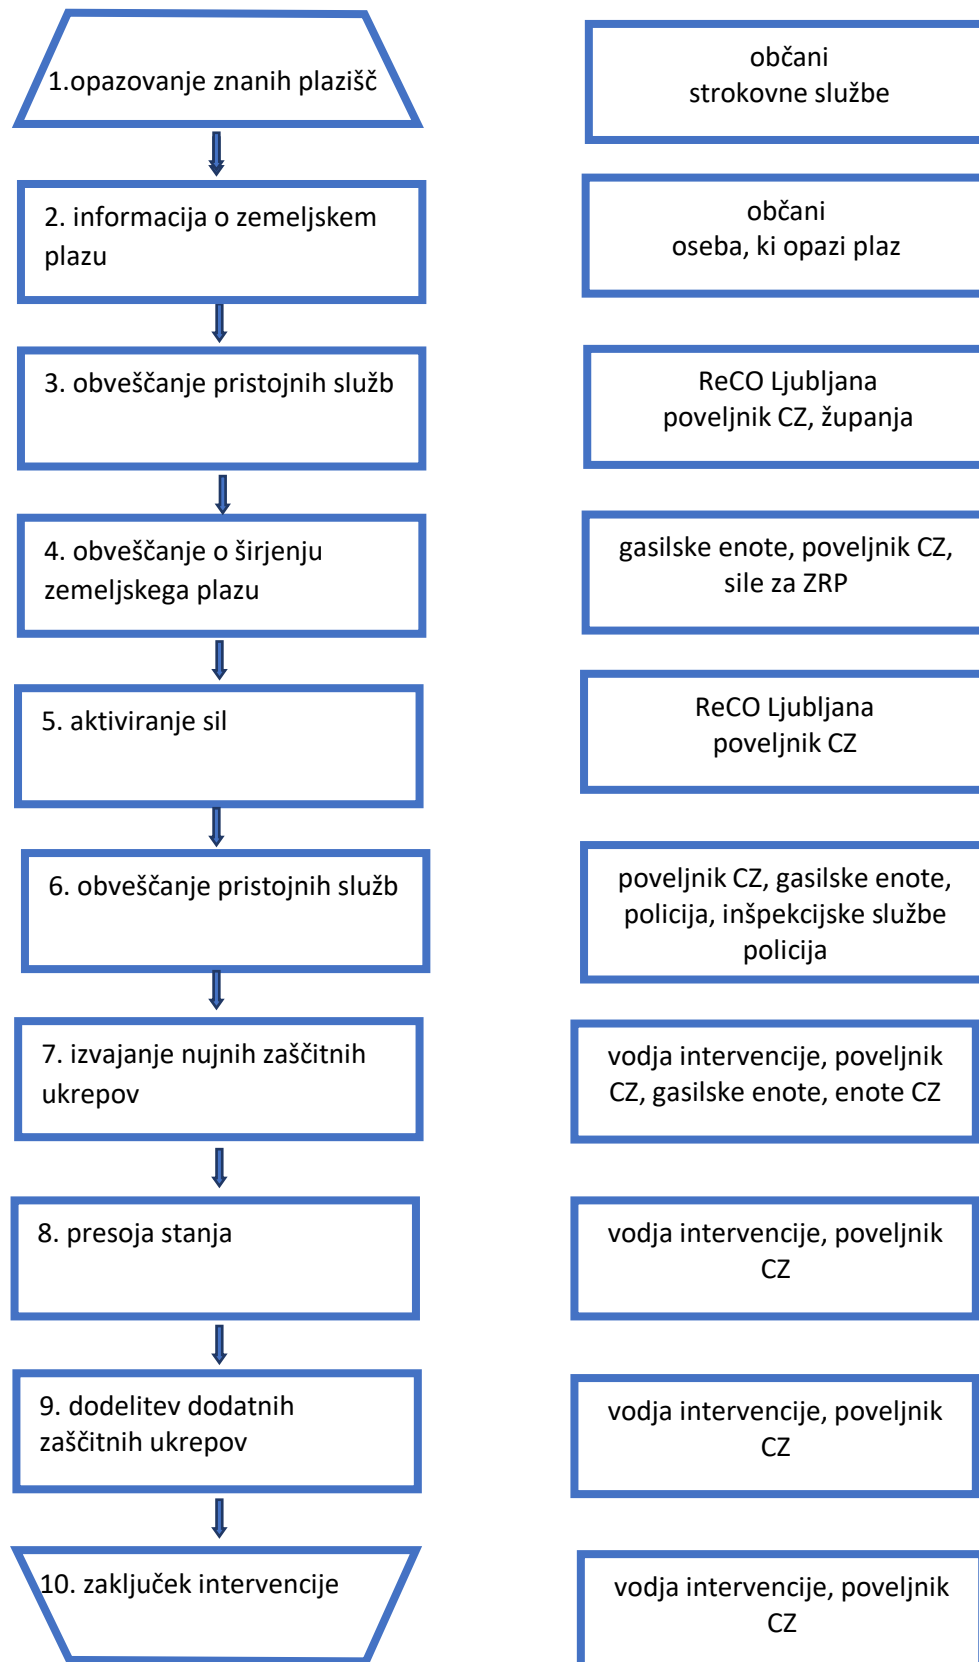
1.opazovanje znanih plazišč

občani
strokovne službe

2. informacija o zemeljskem plazu

občani
oseba, ki opazi plaz

3. obveščanje pristojnih služb

ReCO Ljubljana
poveljnik CZ, županja

4. obveščanje o širjenju zemeljskega plazu

gasilske enote, poveljnik CZ, sile za ZRP

5. aktiviranje sil

ReCO Ljubljana
poveljnik CZ

6. obveščanje pristojnih služb

poveljnik CZ, gasilske enote, policija, inšpekcijske službe policija

7. izvajanje nujnih zaščitnih ukrepov

vodja intervencije, poveljnik CZ, gasilske enote, enote CZ

8. presoja stanja

vodja intervencije, poveljnik CZ

9. dodelitev dodatnih zaščitnih ukrepov

vodja intervencije, poveljnik CZ

10. zaključek intervencije

vodja intervencije, poveljnik CZ